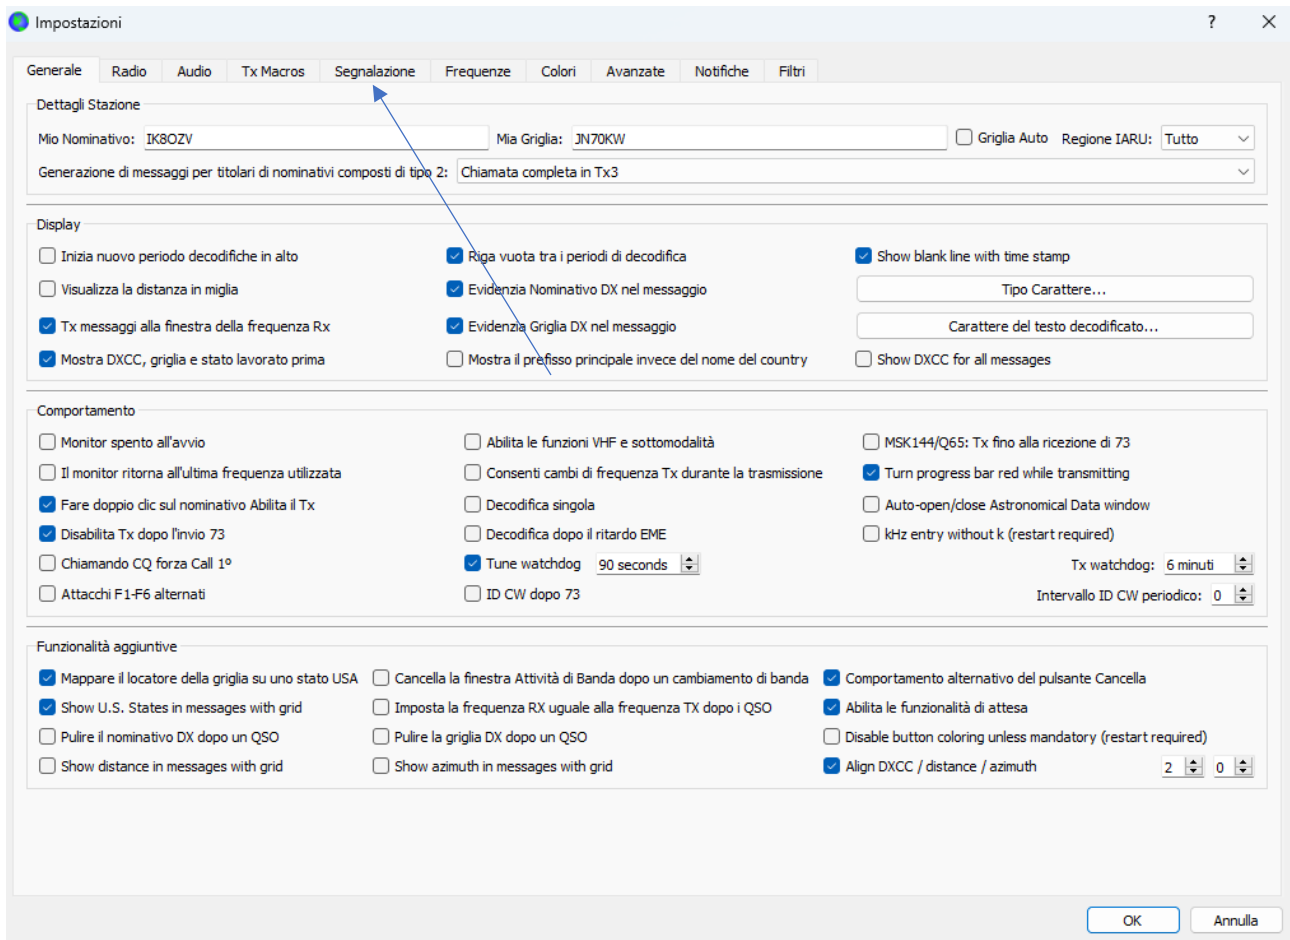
Impostazioni ? ✕

Generale | Radio | Audio | Tx Macros | Segnalazione | Frequenze | Colori | Avanzate | Notifiche | Filtri

Dettagli Stazione

Mio Nominativo: IK8OZV
Mia Griglia: JN70KW
Griglia Auto
Regione IARU: Tutto

Generazione di messaggi per titolari di nominativi composti di tipo 2: Chiamata completa in Tx3

Display

Inizia nuovo periodo decodifiche in alto
Riga vuota tra i periodi di decodifica
Show blank line with time stamp
Visualizza la distanza in miglia
Evidenzia Nominativo DX nel messaggio
Tipo Carattere...
Tx messaggi alla finestra della frequenza Rx
Evidenzia Griglia DX nel messaggio
Carattere del testo decodificato...
Mostra DXCC, griglia e stato lavorato prima
Mostra il prefisso principale invece del nome del country
Show DXCC for all messages

Comportamento

Monitor spento all'avvio
Abilita le funzioni VHF e sottomodalità
MSK144/Q65: Tx fino alla ricezione di 73
Il monitor ritorna all'ultima frequenza utilizzata
Consenti cambi di frequenza Tx durante la trasmissione
Turn progress bar red while transmitting
Fare doppio clic sul nominativo Abilita il Tx
Decodifica singola
Auto-open/close Astronomical Data window
Disabilita Tx dopo l'invio 73
Decodifica dopo il ritardo EME
kHz entry without k (restart required)
Chiamando CQ forza Call 1°
Tune watchdog 90 seconds
Tx watchdog: 6 minuti
Attacchi F1-F6 alternati
ID CW dopo 73
Intervallo ID CW periodico: 0

Funzionalità aggiuntive

Mappare il locatore della griglia su uno stato USA
Cancella la finestra Attività di Banda dopo un cambiamento di banda
Comportamento alternativo del pulsante Cancella
Show U.S. States in messages with grid
Imposta la frequenza RX uguale alla frequenza TX dopo i QSO
Abilita le funzionalità di attesa
Pulire il nominativo DX dopo un QSO
Pulire la griglia DX dopo un QSO
Disable button coloring unless mandatory (restart required)
Show distance in messages with grid
Show azimuth in messages with grid
Align DXCC / distance / azimuth 2 0

OK Annulla